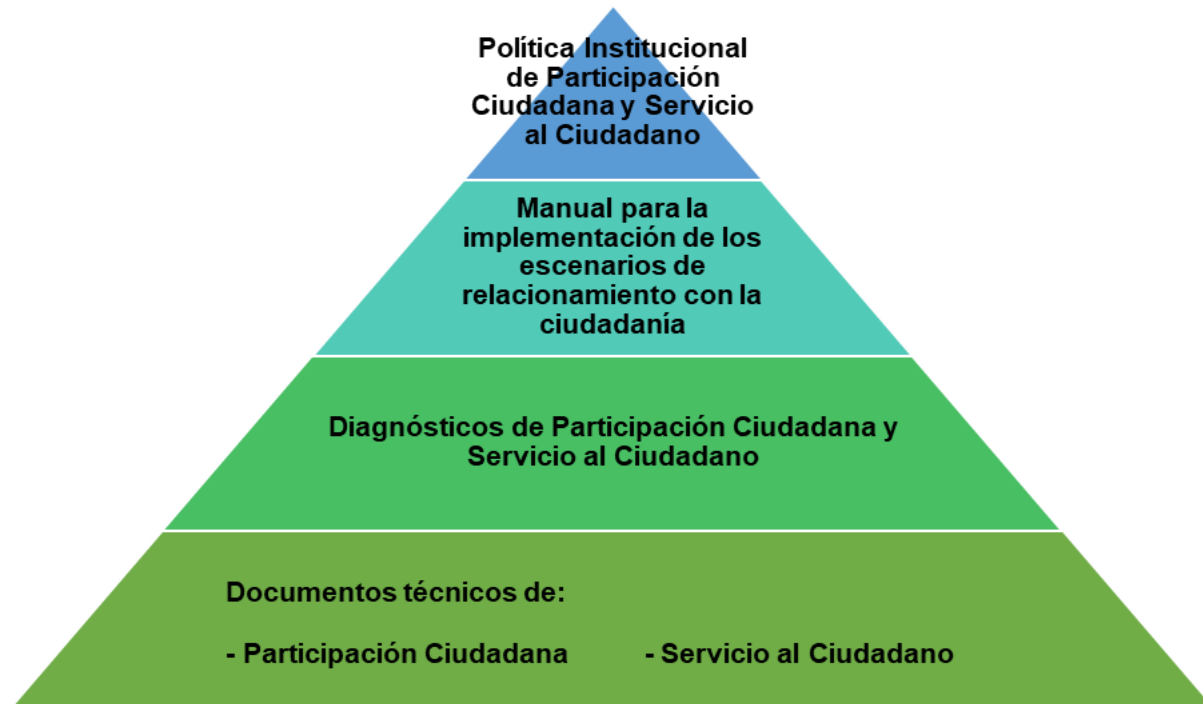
Política Institucional de Participación Ciudadana y Servicio al Ciudadano

Manual para la implementación de los escenarios de relacionamiento con la ciudadanía

Diagnósticos de Participación Ciudadana y Servicio al Ciudadano

Documentos técnicos de:

- Participación Ciudadana

- Servicio al Ciudadano